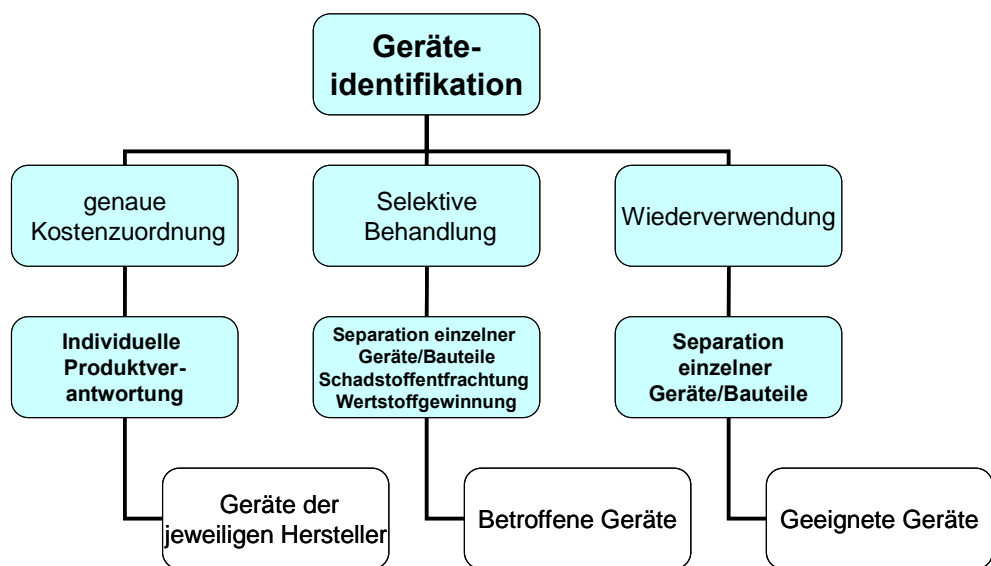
Geräteidentifikation

genaue Kostenzuordnung

Individuelle Produktverantwortung

Geräte der jeweiligen Hersteller

Selektive Behandlung

Separation einzelner Geräte/Bauteile Schadstoffentfrachtung Wertstoffgewinnung

Betroffene Geräte

Wiederverwendung

Separation einzelner Geräte/Bauteile

Geeignete Geräte